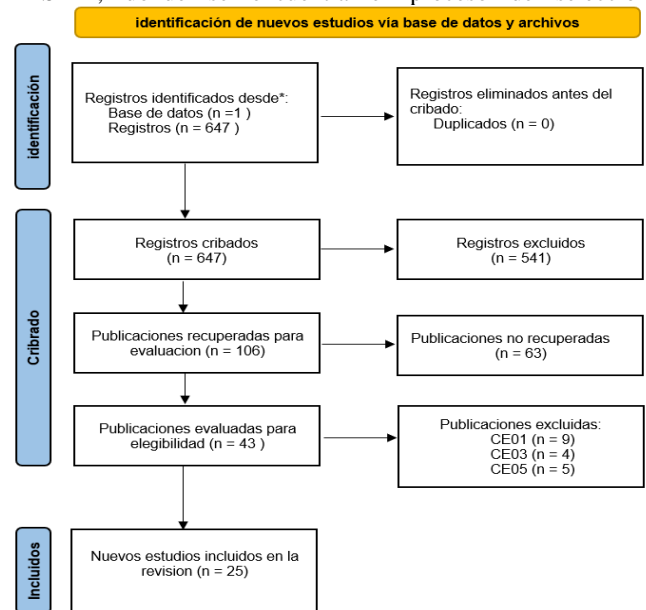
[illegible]

identificación de nuevos estudios vía base de datos y archivos

identificación

Registros identificados desde*:
Base de datos (n =1 )
Registros (n = 647 )

Registros eliminados antes del cribado:
Duplicados (n = 0)

Cribado

Registros cribados
(n = 647)

Registros excluidos
(n = 541)

Publicaciones recuperadas para evaluacion (n = 106)

Publicaciones no recuperadas
(n = 63)

Publicaciones evaluadas para elegibilidad (n = 43 )

Publicaciones excluidas:
CE01 (n = 9)
CE03 (n = 4)
CE05 (n = 5)

Incluidos

Nuevos estudios incluidos en la revision (n = 25)